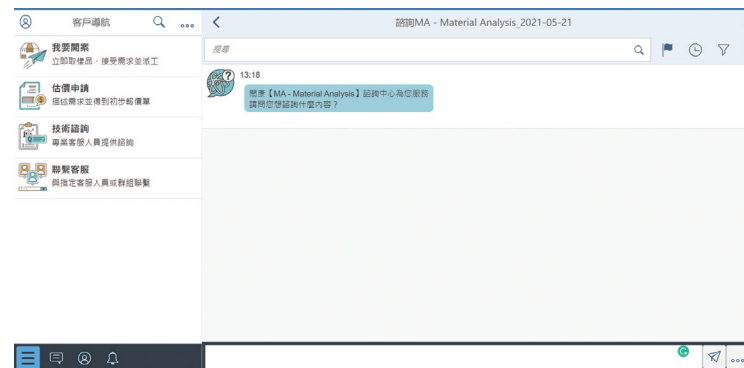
客戶導航

我要開案
立即取樣品，接受需求並派工

估價申請
描述需求並得到初步報價單

技術諮詢
專業客服人員提供諮詢

聯繫客服
與指定客服人員或群組聯繫

諮詢MA - Material Analysis_2021-05-21

搜尋

13:18
感謝【MA - Material Analysis】諮詢中心為您服務
請問您想諮詢什麼內容？